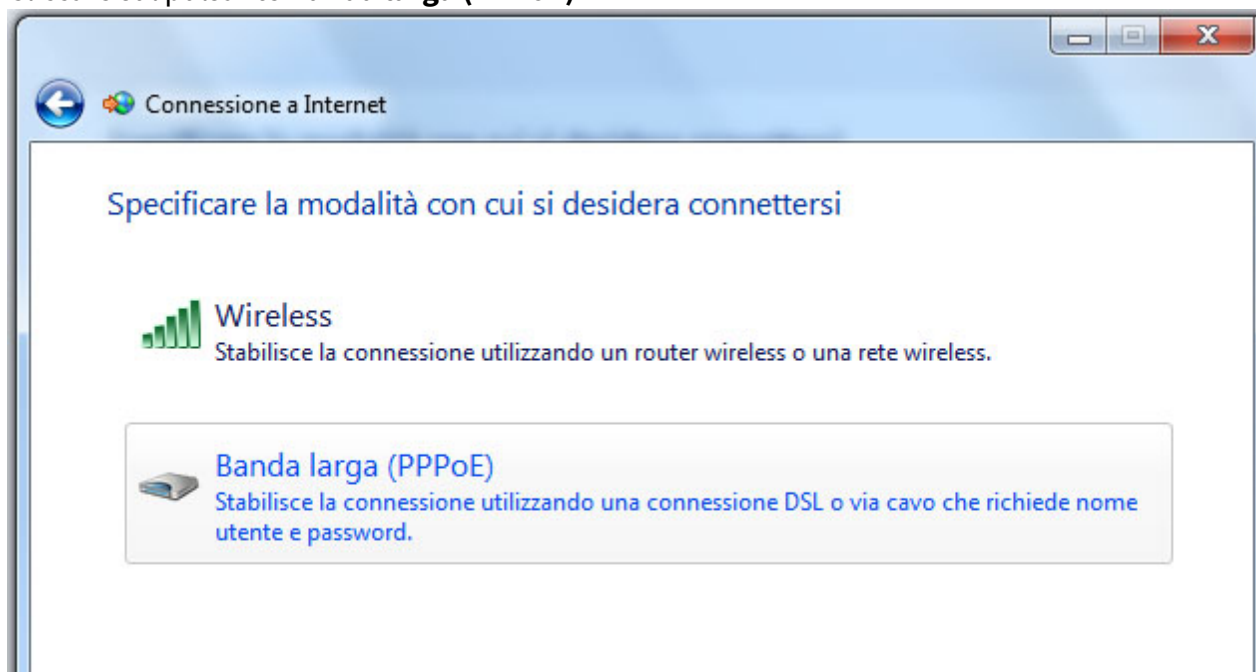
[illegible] larga (PPPoE)

Connessione a Internet

Specificare la modalità con cui si desidera connettersi

Wireless
Stabilisce la connessione utilizzando un router wireless o una rete wireless.

Banda larga (PPPoE)
Stabilisce la connessione utilizzando una connessione DSL o via cavo che richiede nome utente e password.